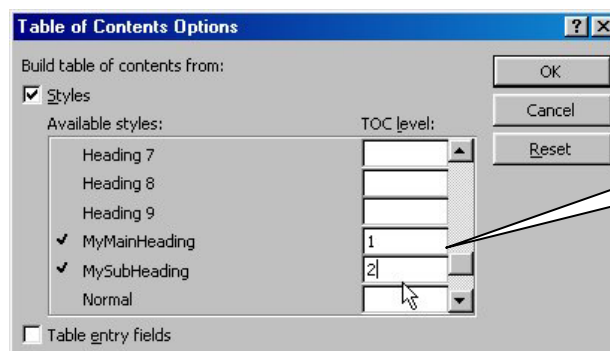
Table of Contents Options

?

Build table of contents from:

Styles

Available styles:

TOC level:

Heading 7

Heading 8

Heading 9

✔ MyMainHeading

1

✔ MySubHeading

2

Normal

Table entry fields

OK

Cancel

Reset